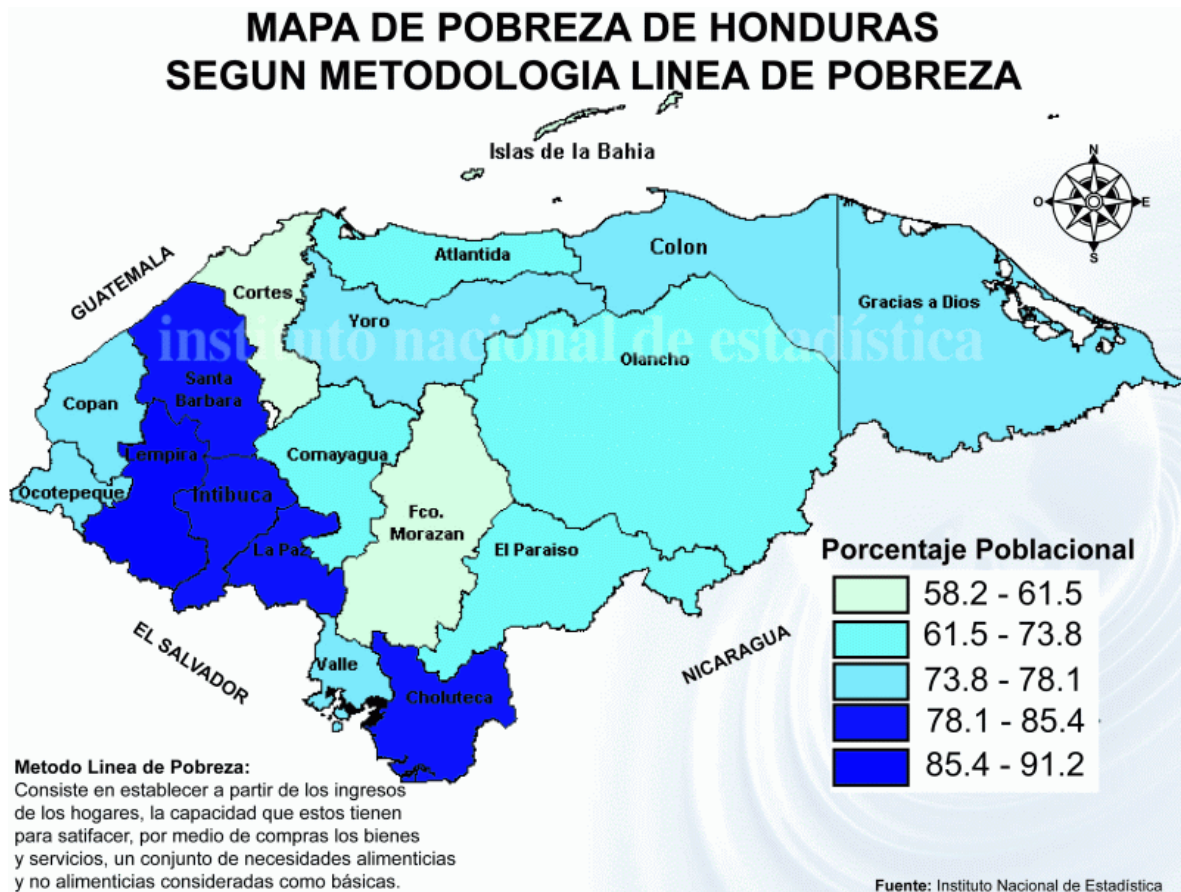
MAPA DE POBREZA DE HONDURAS
SEGUN METODOLOGIA LINEA DE POBREZA

Islas de la Bahia

N
O
E
S

GUATEMALA

Atlantida

Colon

Cortes

Gracias a Dios

Yoro

instituto nacional de estadística

Olancho

Santa Barbara

Copan

Lempira

Comayagua

Ocotepeque

Intibuca

Fco. Morazan

La Paz

El Paraiso

Porcentaje Poblacional

| |
|---|
| 58.2 - 61.5 |
| 61.5 - 73.8 |
| 73.8 - 78.1 |
| 78.1 - 85.4 |
| 85.4 - 91.2 |

EL SALVADOR

Valle

Choluteca

NICARAGUA

Metodo Linea de Pobreza:
Consiste en establecer a partir de los ingresos de los hogares, la capacidad que estos tienen para satifacer, por medio de compras los bienes y servicios, un conjunto de necesidades alimenticias y no alimenticias consideradas como básicas.

Fuente: Instituto Nacional de Estadística